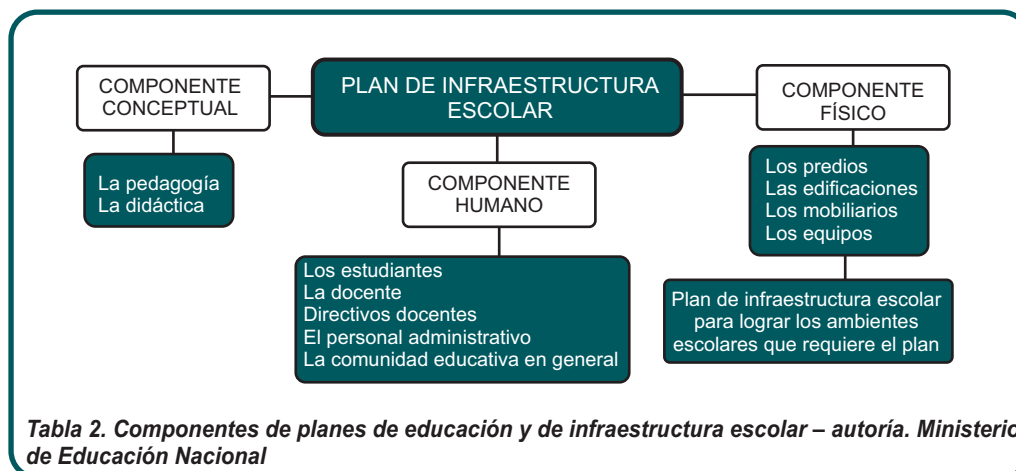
PLAN DE INFRAESTRUCTURA ESCOLAR

COMPONENTE CONCEPTUAL

La pedagogía
La didáctica

COMPONENTE HUMANO

Los estudiantes
La docente
Directivos docentes
El personal administrativo
La comunidad educativa en general

COMPONENTE FÍSICO

Los predios
Las edificaciones
Los mobiliarios
Los equipos

Plan de infraestructura escolar para lograr los ambientes escolares que requiere el plan

Tabla 2. Componentes de planes de educación y de infraestructura escolar – autoría. Ministerio de Educación Nacional